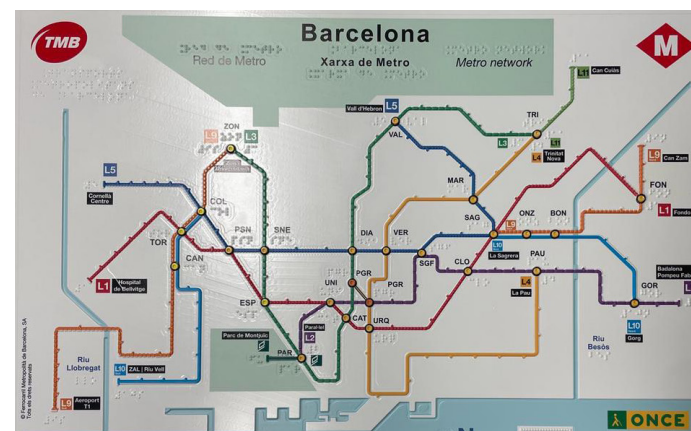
TMB

Barcelona
Red de Metro
Xarxa de Metro
Metro network

M

L11 Can Cuiàs
L5 Vall d'Hebron
VAL
TRI
L3
L11
L4 Trinitat Nova
L9
L3
ZON
MAR
L9 Can Zam
FON
L1 Fondo
L5 Cornellà Centre
COL
SAG
ONZ
BON
TOR
PSN
SNE
DIA
VER
L9
L10 La Sagrera
L1 Hospital de Bellvitge
CAN
SGF
CLO
PAU
Badalona Pompeu Fabra
UNI
PGR
PGR
L4 La Pau
GOR
ESP
CAT
URQ
Riu Besòs
L10 Gorg
Parc de Montjuïc
Paral·lel
L2
PAR
Riu Llobregat
L10 ZAL | Riu Vell
L9 Aeroport T1

© Ferrocarril Metropolità de Barcelona, SA
Tots els drets reservats

ONCE